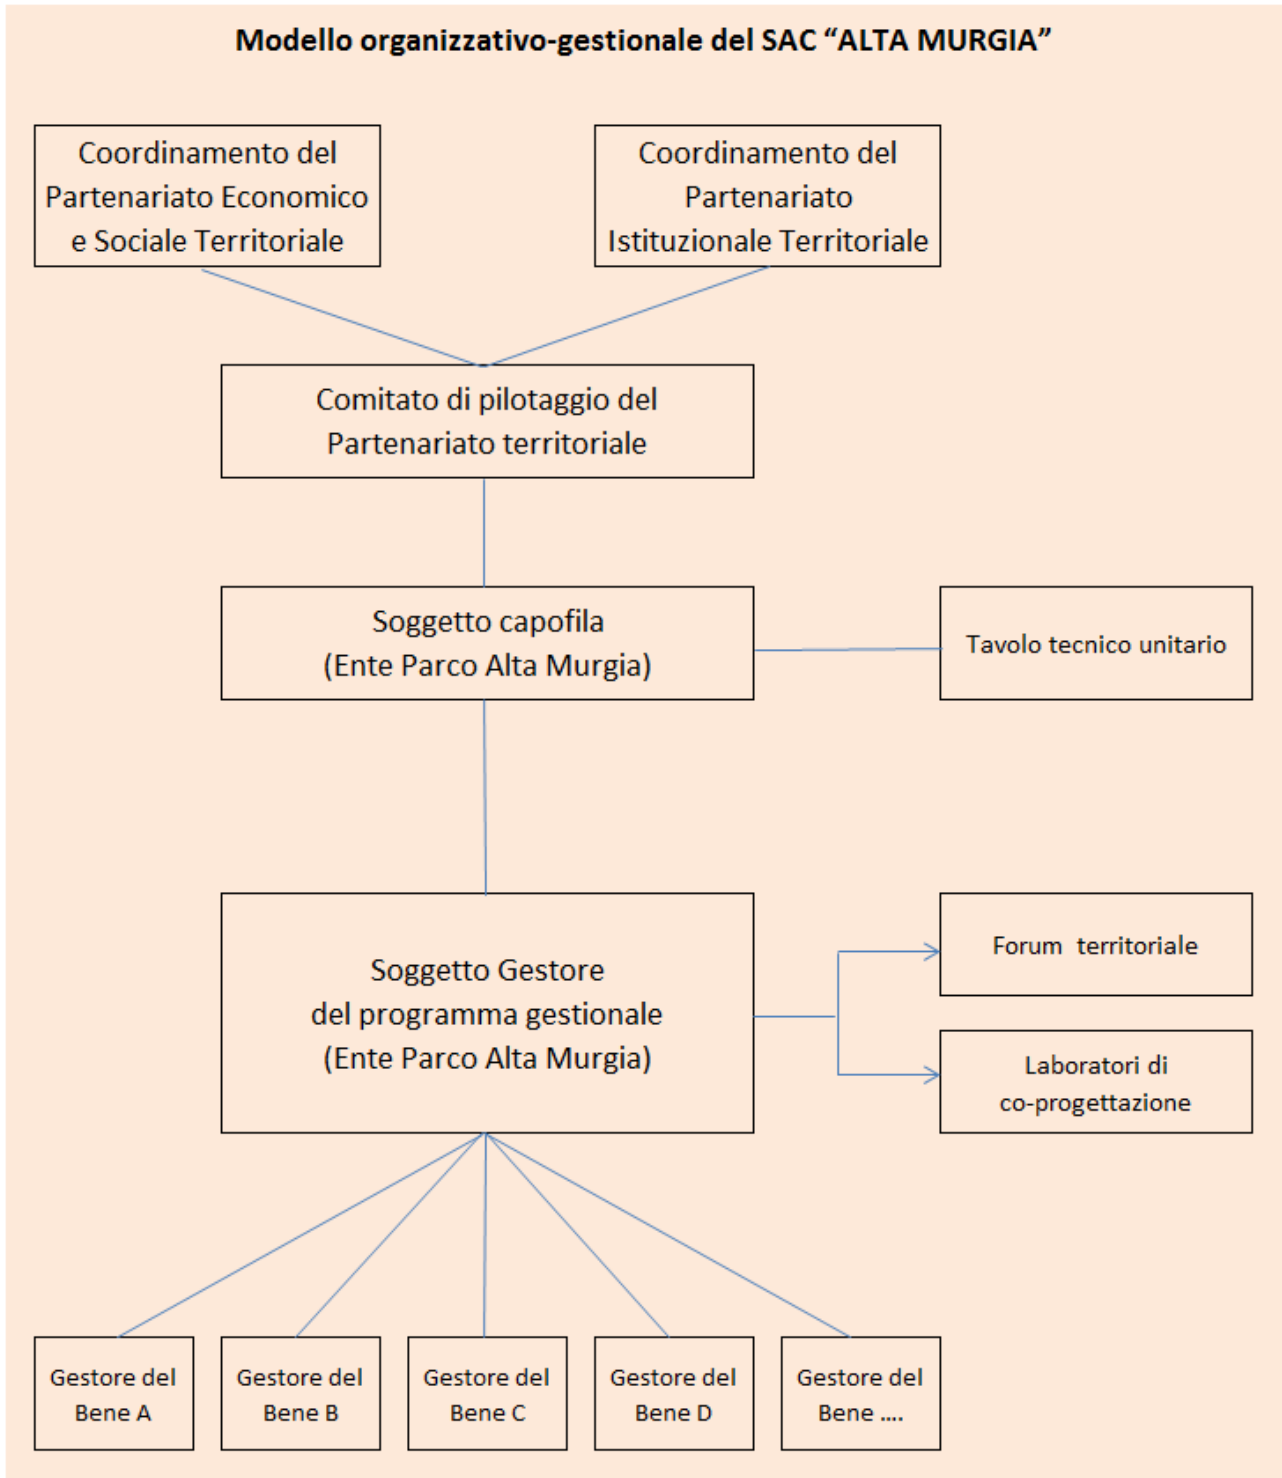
Modello organizzativo-gestionale del SAC "ALTA MURGIA"

Coordinamento del Partenariato Economico e Sociale Territoriale

Coordinamento del Partenariato Istituzionale Territoriale

Comitato di pilotaggio del Partenariato territoriale

Soggetto capofila (Ente Parco Alta Murgia)

Tavolo tecnico unitario

Soggetto Gestore del programma gestionale (Ente Parco Alta Murgia)

Forum territoriale

Laboratori di co-progettazione

Gestore del Bene A

Gestore del Bene B

Gestore del Bene C

Gestore del Bene D

Gestore del Bene ....